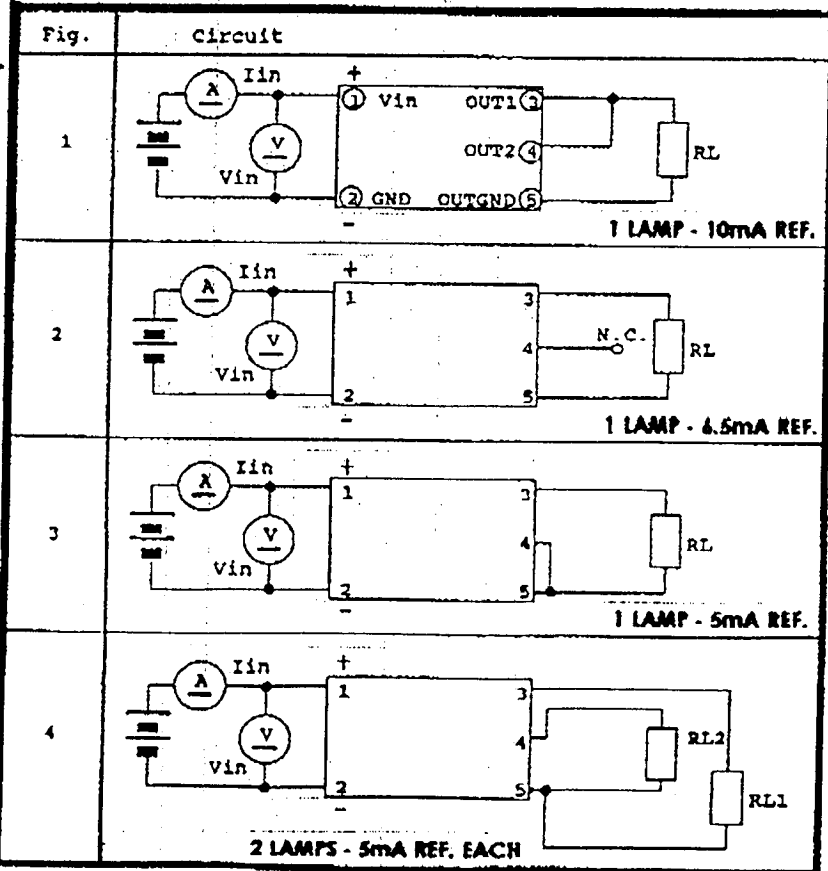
| Fig. | Circuit |
|---|---|
| 1 | A Iin + V Vin ① Vin ② GND − OUT1 ③ OUT2 ④ OUTGND ⑤ RL 1 LAMP - 10mA REF. |
| 2 | A Iin + V Vin 1 2 − 3 4 5 N.C. RL 1 LAMP - 6.5mA REF. |
| 3 | A Iin + V Vin 1 2 − 3 4 5 RL 1 LAMP - 5mA REF. |
| 4 | A Iin + V Vin 1 2 − 3 4 5 RL2 RL1 2 LAMPS - 5mA REF. EACH |